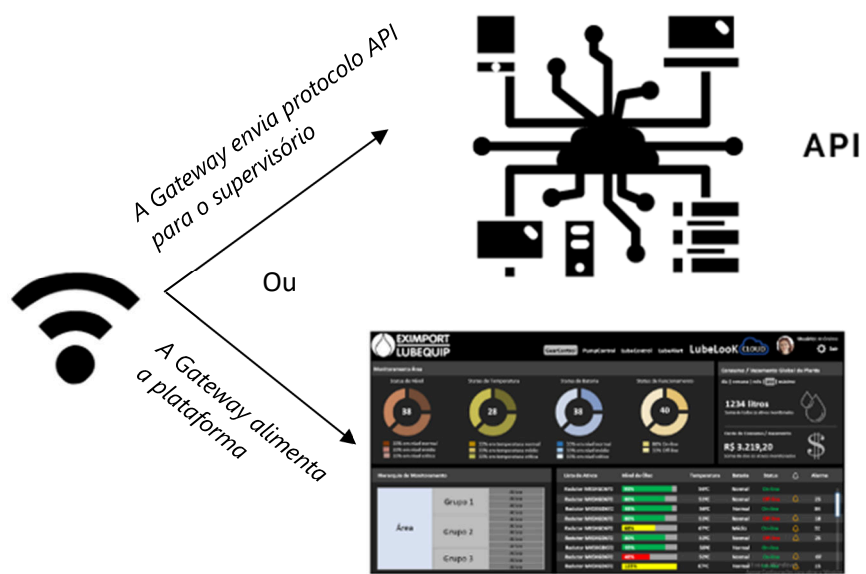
A Gateway envia protocolo API para o supervisório

API

Ou

A Gateway alimenta a plataforma

EXIMPORT LUBEQUIP

GearControl PumpControl LubeControl LubeAlert LubeLooK CLOUD

Sair

Monitoramento Área

Status de Nível

Status de Temperatura

Status de Bateria

Status de Funcionamento

38

28

38

40

1234 litros

R$ 3.219,20

Hierarquia de Monitoramento

Área

Grupo 1

Grupo 2

Grupo 3

Lista de Ativos

Nível de Óleo

Temperatura

Bateria

Status

Alarme

Redutor

Normal

On-line

Médio

Off-line

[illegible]